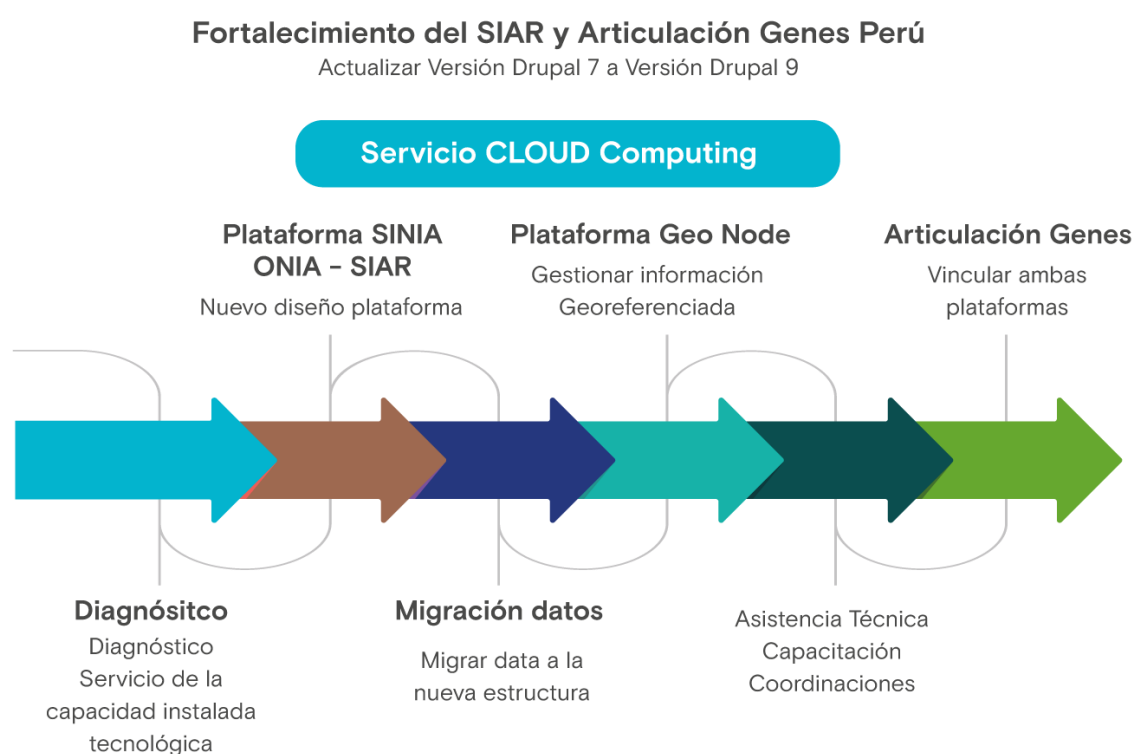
Fortalecimiento del SIAR y Articulación Genes Perú
Actualizar Versión Drupal 7 a Versión Drupal 9

Servicio CLOUD Computing

Plataforma SINIA ONIA - SIAR
Nuevo diseño plataforma

Plataforma Geo Node
Gestionar información Georeferenciada

Articulación Genes
Vincular ambas plataformas

Diagnósitco
Diagnóstico Servicio de la capacidad instalada tecnológica

Migración datos
Migrar data a la nueva estructura

Asistencia Técnica
Capacitación
Coordinaciones